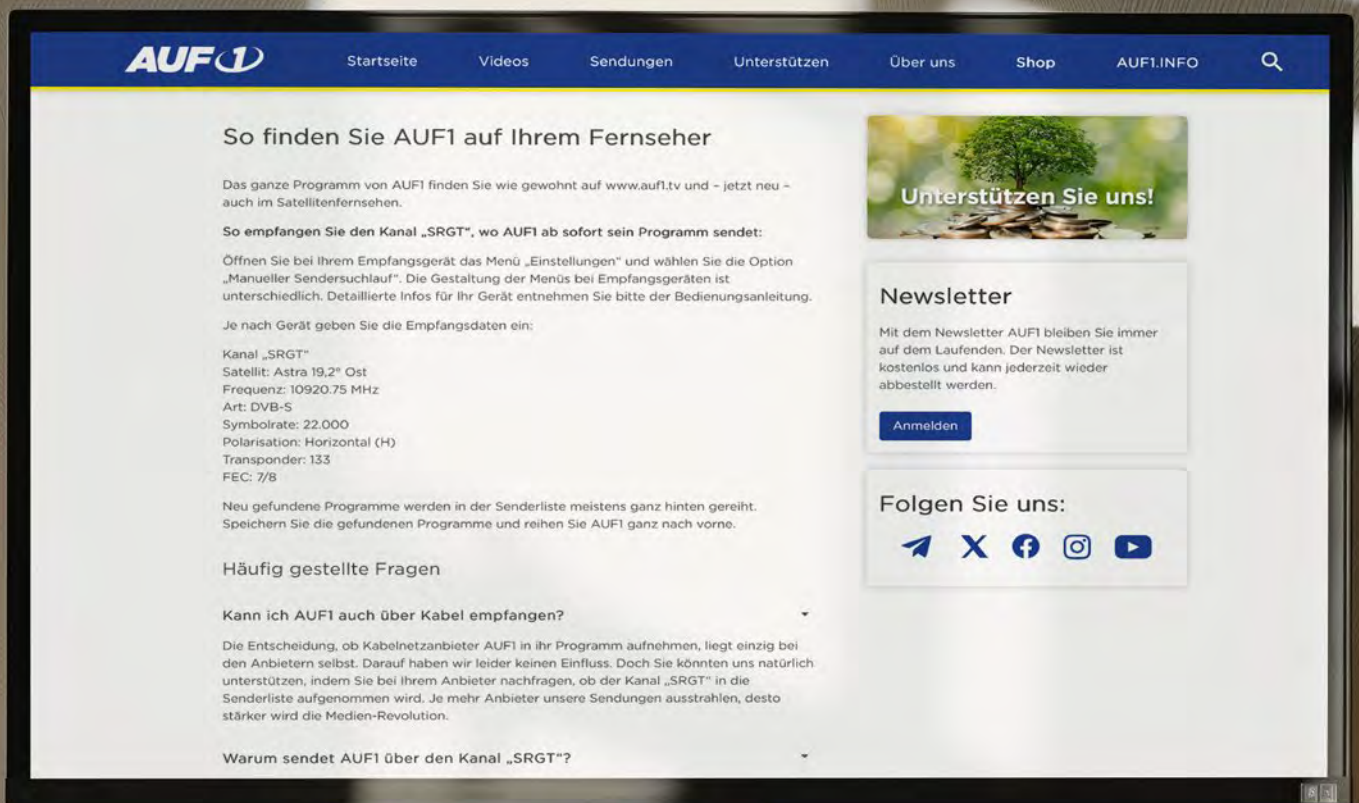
AUF1

Startseite Videos Sendungen Unterstützen Über uns Shop AUF1.INFO

So finden Sie AUF1 auf Ihrem Fernseher

Das ganze Programm von AUF1 finden Sie wie gewohnt auf www.auf1.tv und – jetzt neu – auch im Satellitenfernsehen.

So empfangen Sie den Kanal „SRGT", wo AUF1 ab sofort sein Programm sendet:

Öffnen Sie bei Ihrem Empfangsgerät das Menü „Einstellungen" und wählen Sie die Option „Manueller Sendersuchlauf". Die Gestaltung der Menüs bei Empfangsgeräten ist unterschiedlich. Detaillierte Infos für Ihr Gerät entnehmen Sie bitte der Bedienungsanleitung.

Je nach Gerät geben Sie die Empfangsdaten ein:

Kanal „SRGT"
Satellit: Astra 19,2° Ost
Frequenz: 10920.75 MHz
Art: DVB-S
Symbolrate: 22.000
Polarisation: Horizontal (H)
Transponder: 133
FEC: 7/8

Neu gefundene Programme werden in der Senderliste meistens ganz hinten gereiht. Speichern Sie die gefundenen Programme und reihen Sie AUF1 ganz nach vorne.

Häufig gestellte Fragen

Kann ich AUF1 auch über Kabel empfangen?

Die Entscheidung, ob Kabelnetzanbieter AUF1 in ihr Programm aufnehmen, liegt einzig bei den Anbietern selbst. Darauf haben wir leider keinen Einfluss. Doch Sie könnten uns natürlich unterstützen, indem Sie bei Ihrem Anbieter nachfragen, ob der Kanal „SRGT" in die Senderliste aufgenommen wird. Je mehr Anbieter unsere Sendungen ausstrahlen, desto stärker wird die Medien-Revolution.

Warum sendet AUF1 über den Kanal „SRGT"?

Unterstützen Sie uns!

Newsletter

Mit dem Newsletter AUF1 bleiben Sie immer auf dem Laufenden. Der Newsletter ist kostenlos und kann jederzeit wieder abbestellt werden.

Anmelden

Folgen Sie uns: